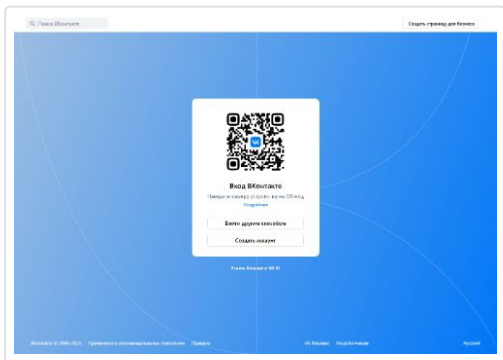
Поиск ВКонтакте

Создать страницу для бизнеса

Вход ВКонтакте

Наведите камеру устройства на QR-код

Подробнее

Войти другим способом

Создать аккаунт

Узнать больше о VK ID

ВКонтакте © 2006–2025 Применяются рекомендательные технологии Правила

VK Реклама Разработчикам

Русский